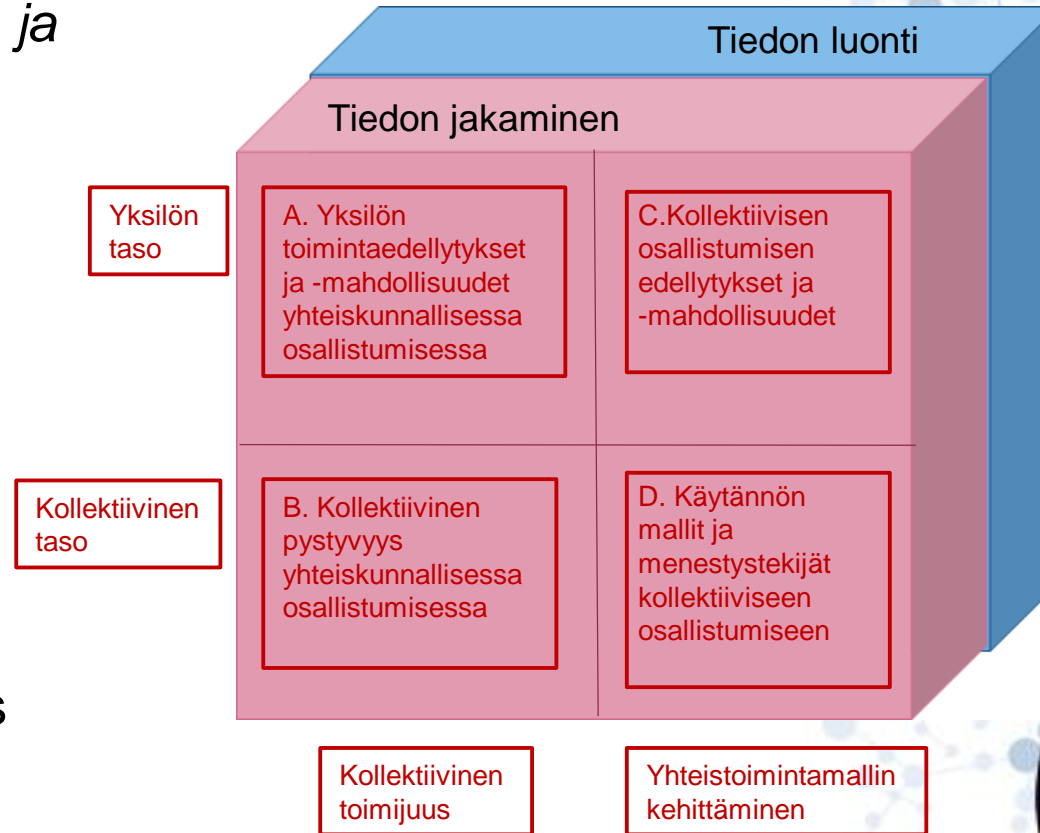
ja

Tiedon luonti

Tiedon jakaminen

Yksilön taso

A. Yksilön toimintaedellytykset ja -mahdollisuudet yhteiskunnallisessa osallistumisessa

C.Kollektiivisen osallistumisen edellytykset ja -mahdollisuudet

Kollektiivinen taso

B. Kollektiivinen pystyvyys yhteiskunnallisessa osallistumisessa

D. Käytännön mallit ja menestystekijät kollektiiviseen osallistumiseen

s

Kollektiivinen toimijuus

Yhteistoimintamallin kehittäminen